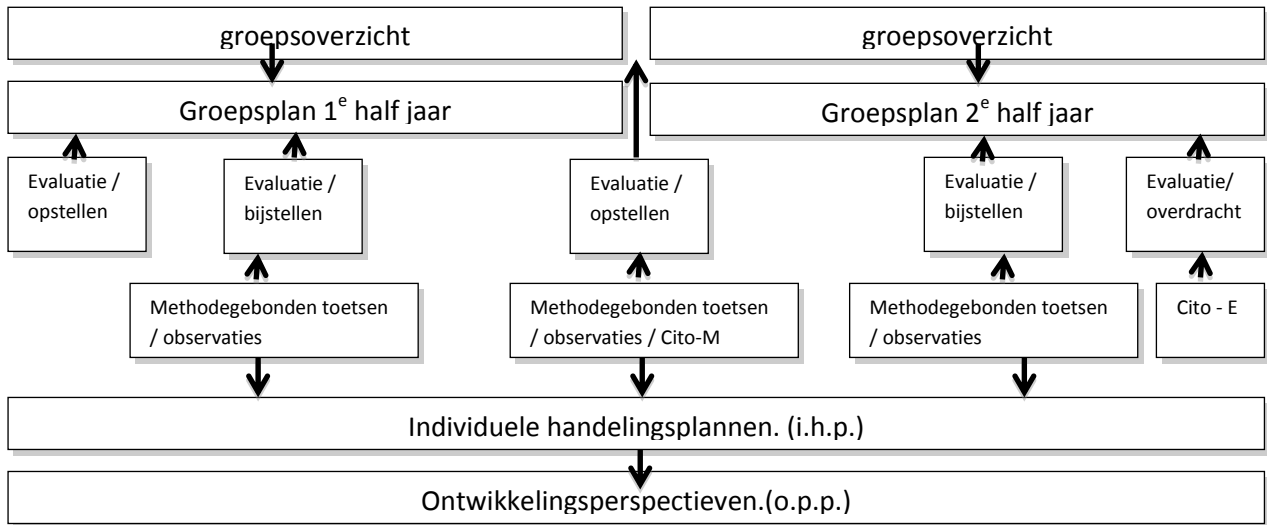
groepsoverzicht

groepsoverzicht

Groepsplan 1$^{e}$ half jaar

Groepsplan 2$^{e}$ half jaar

Evaluatie / opstellen

Evaluatie / bijstellen

Evaluatie / opstellen

Evaluatie / bijstellen

Evaluatie/ overdracht

Methodegebonden toetsen / observaties

Methodegebonden toetsen / observaties / Cito-M

Methodegebonden toetsen / observaties

Cito - E

Individuele handelingsplannen. (i.h.p.)

Ontwikkelingsperspectieven.(o.p.p.)